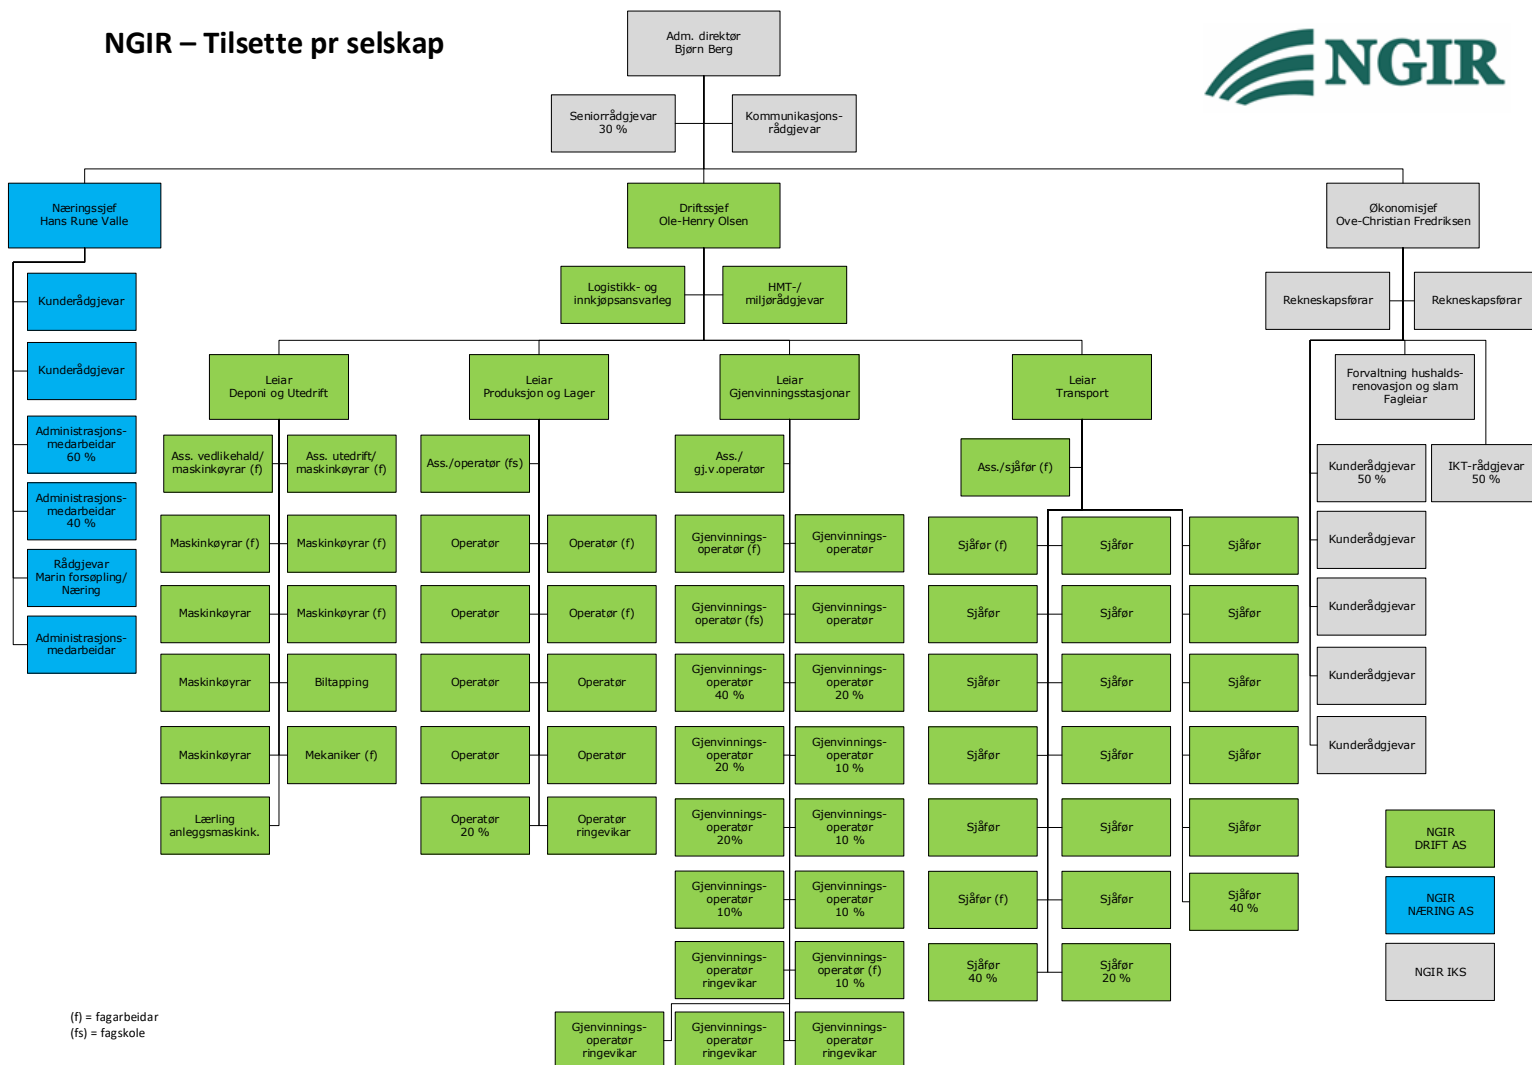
NGIR – Tilsette pr selskap

NGIR

Adm. direktør
Bjørn Berg

Seniorrådgjevar
30 %

Kommunikasjonsrådgjevar

Næringssjef
Hans Rune Valle

Driftssjef
Ole-Henry Olsen

Økonomisjef
Ove-Christian Fredriksen

Kunderådgjevar

Kunderådgjevar

Administrasjonsmedarbeidar
60 %

Administrasjonsmedarbeidar
40 %

Rådgjevar
Marin forsøpling/
Næring

Administrasjonsmedarbeidar

Logistikk- og
innkjøpsansvarleg

HMT-/
miljørådgjevar

Rekneskapsførar

Rekneskapsførar

Forvaltning hushaldsrenovasjon og slam
Fagleiar

Kunderådgjevar
50 %

IKT-rådgjevar
50 %

Kunderådgjevar

Kunderådgjevar

Kunderådgjevar

Kunderådgjevar

Leiar
Deponi og Utedrift

Ass. vedlikehald/
maskinkøyrar (f)

Ass. utedrift/
maskinkøyrar (f)

Maskinkøyrar (f)

Maskinkøyrar (f)

Maskinkøyrar

Maskinkøyrar (f)

Maskinkøyrar

Biltapping

Maskinkøyrar

Mekaniker (f)

Lærling
anleggsmaskink.

Leiar
Produksjon og Lager

Ass./operatør (fs)

Operatør

Operatør (f)

Operatør

Operatør (f)

Operatør

Operatør

Operatør

Operatør

Operatør
20 %

Operatør
ringevikar

Leiar
Gjenvinningsstasjonar

Ass./
gj.v.operatør

Gjenvinningsoperatør (f)

Gjenvinningsoperatør

Gjenvinningsoperatør (fs)

Gjenvinningsoperatør

Gjenvinningsoperatør
40 %

Gjenvinningsoperatør
20 %

Gjenvinningsoperatør
20 %

Gjenvinningsoperatør
10 %

Gjenvinningsoperatør
20%

Gjenvinningsoperatør
10 %

Gjenvinningsoperatør
10%

Gjenvinningsoperatør
10 %

Gjenvinningsoperatør
ringevikar

Gjenvinningsoperatør (f)
10 %

Gjenvinningsoperatør
ringevikar

Gjenvinningsoperatør
ringevikar

Gjenvinningsoperatør
ringevikar

Leiar
Transport

Ass./sjåfør (f)

Sjåfør (f)

Sjåfør

Sjåfør

Sjåfør

Sjåfør

Sjåfør

Sjåfør

Sjåfør

Sjåfør

Sjåfør

Sjåfør

Sjåfør

Sjåfør

Sjåfør

Sjåfør

Sjåfør (f)

Sjåfør

Sjåfør
40 %

Sjåfør
40 %

Sjåfør
20 %

NGIR
DRIFT AS

NGIR
NÆRING AS

NGIR IKS

(f) = fagarbeidar
(fs) = fagskole